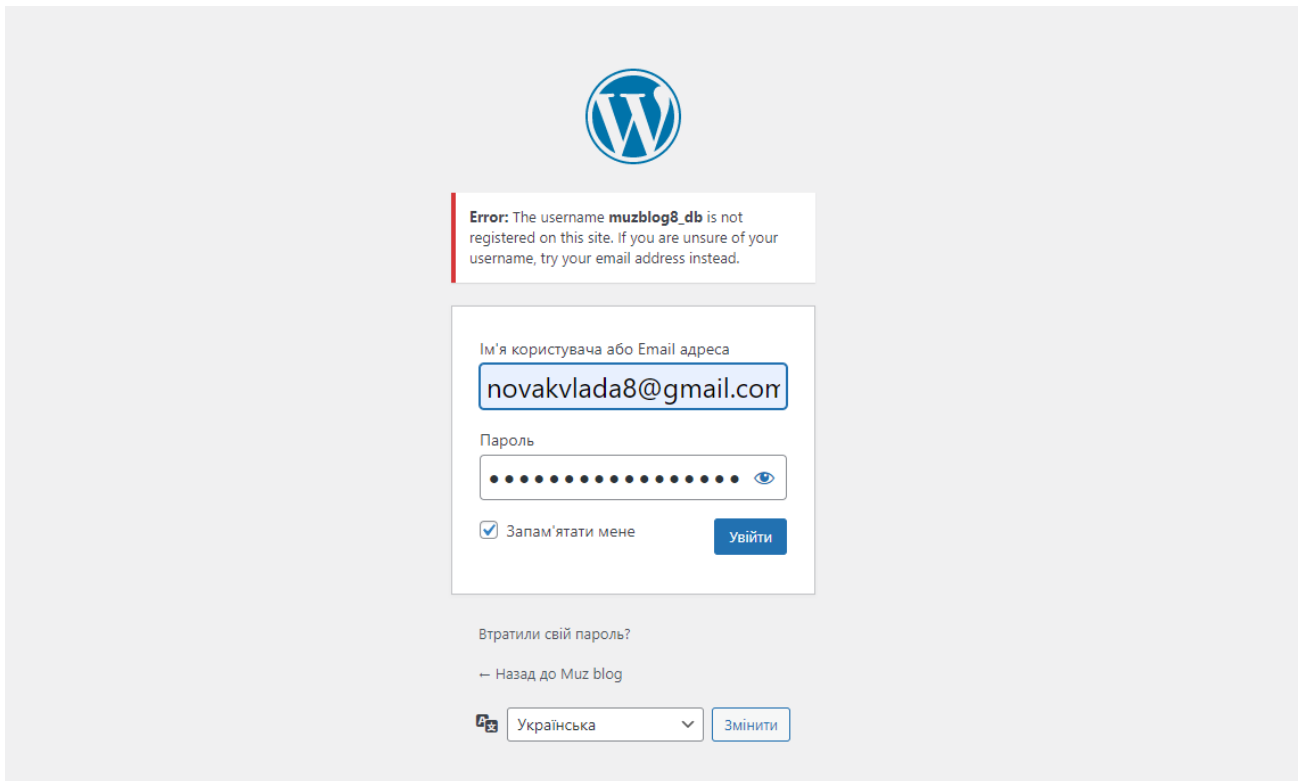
**Error:** The username **muzblog8_db** is not registered on this site. If you are unsure of your username, try your email address instead.

Ім'я користувача або Email адреса

novakvlada8@gmail.com

Пароль

••••••••••••••••••

Запам'ятати мене

Увійти

Втратили свій пароль?

← Назад до Muz blog

Українська

Змінити